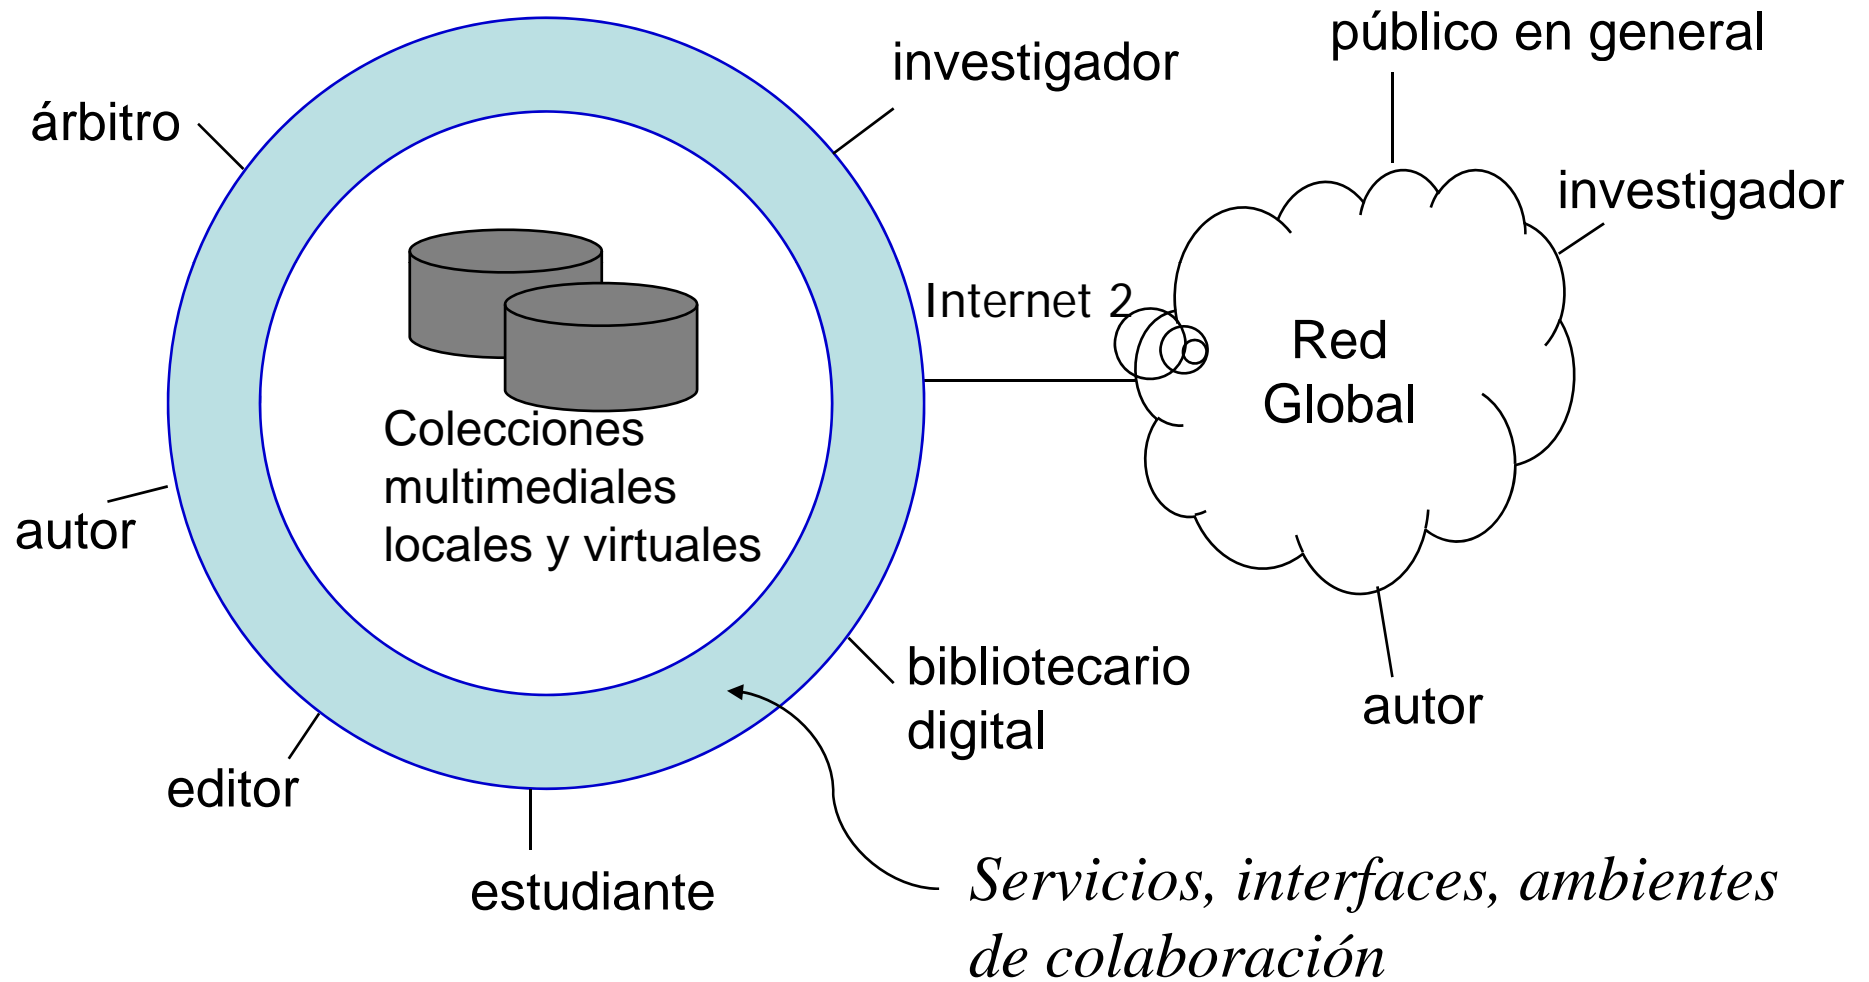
árbitro

investigador

público en general

investigador

Colecciones multimediales locales y virtuales

Internet 2

Red Global

autor

bibliotecario digital

autor

editor

estudiante

*Servicios, interfaces, ambientes de colaboración*